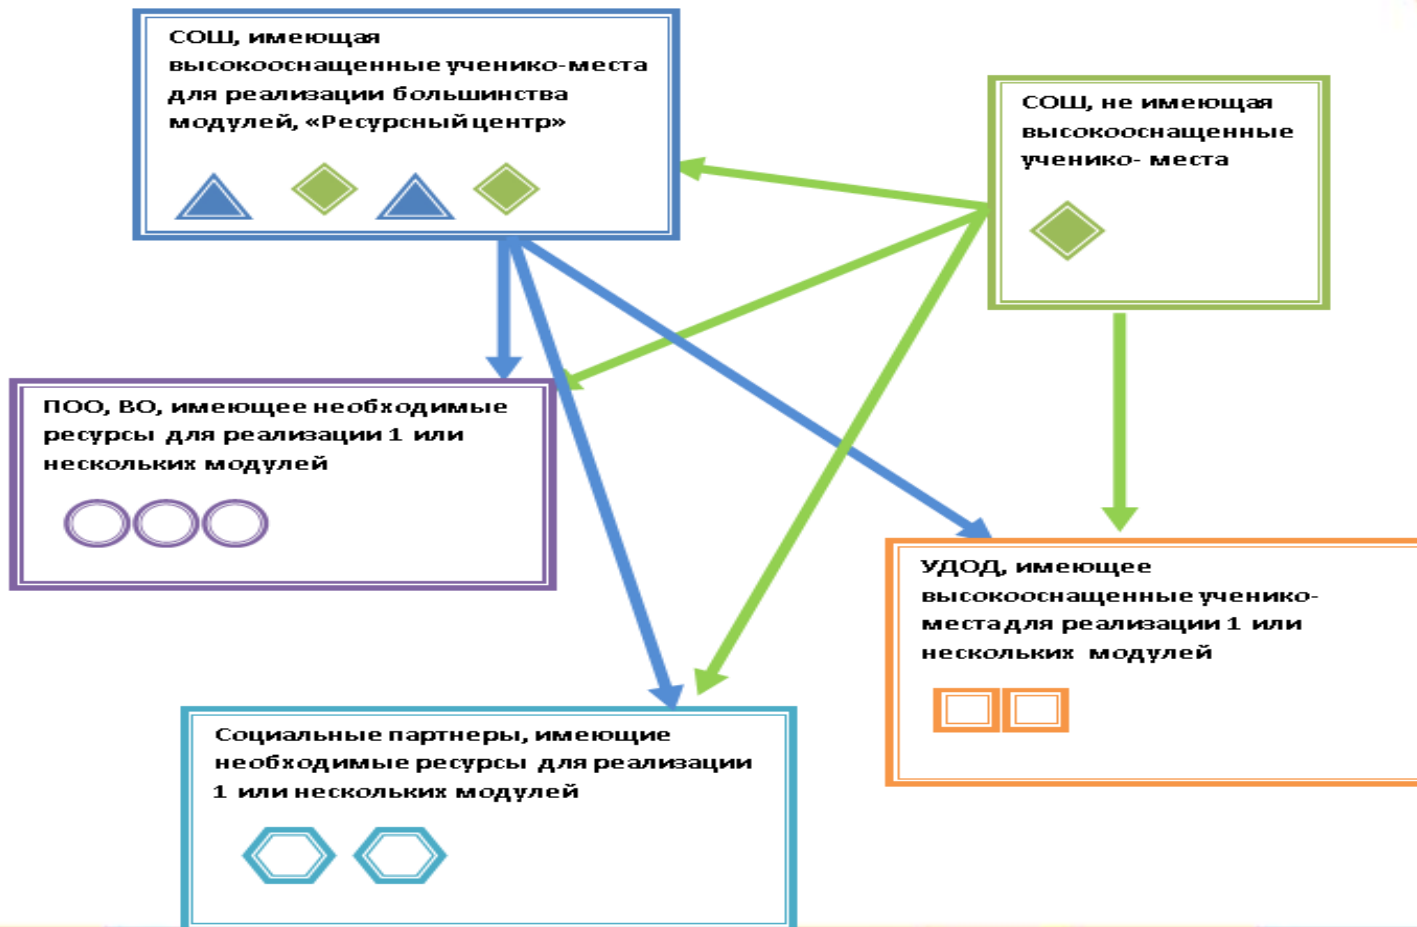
СОШ, имеющая высокооснащенные ученико-места для реализации большинства модулей, «Ресурсный центр»

СОШ, не имеющая высокооснащенные ученико- места

ПОО, ВО, имеющее необходимые ресурсы для реализации 1 или нескольких модулей

УДОД, имеющее высокооснащенные ученико-места для реализации 1 или нескольких модулей

Социальные партнеры, имеющие необходимые ресурсы для реализации 1 или нескольких модулей